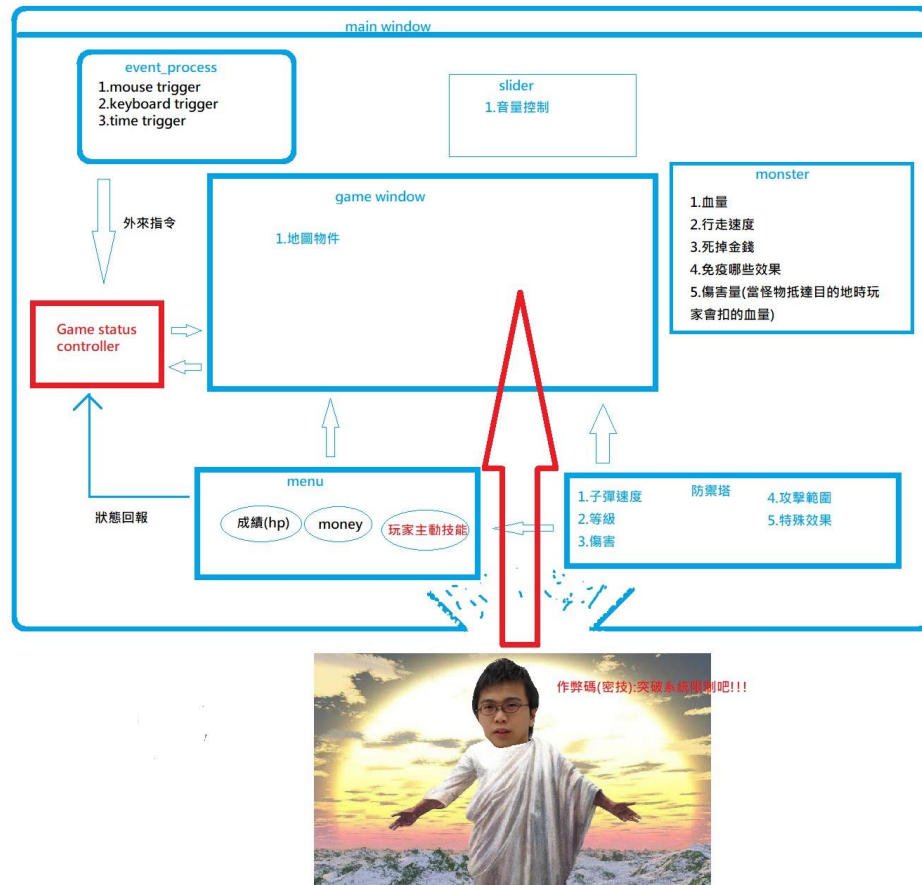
main window

event_process
1.mouse trigger
2.keyboard trigger
3.time trigger

slider
1.音量控制

外來指令

game window
1.地圖物件

monster
1.血量
2.行走速度
3.死掉金錢
4.免疫哪些效果
5.傷害量(當怪物抵達目的地時玩家會扣的血量)

Game status controller

狀態回報

menu
成績(hp)
money
玩家主動技能

防禦塔
1.子彈速度
2.等級
3.傷害
4.攻擊範圍
5.特殊效果

作弊碼(密技):突破系統限制吧!!!